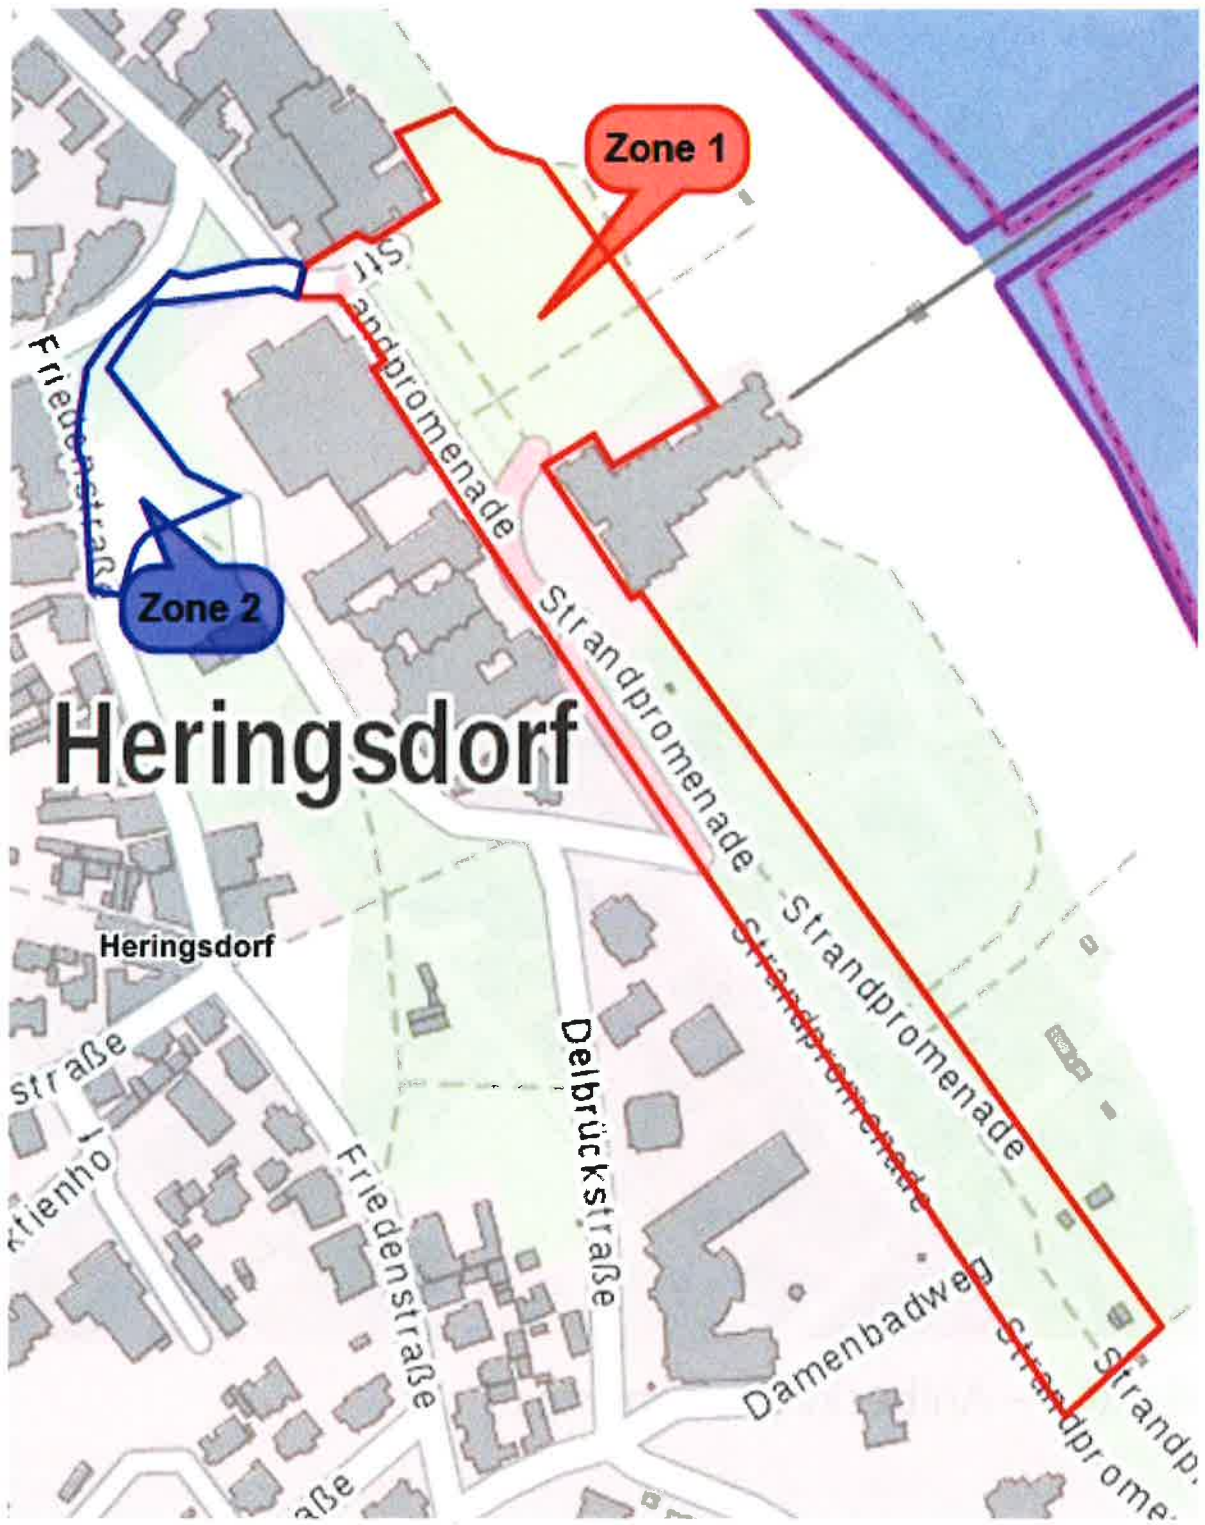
Zone 1

Str andpromenade

Friedenstraße

Zone 2

Heringsdorf

Strandpromenade

Strandpromenade

Strandpromenade

Heringsdorf

straße

Delbrückstraße

Friedenstraße

Damenbadweg

Strandprome

Strandp

aße